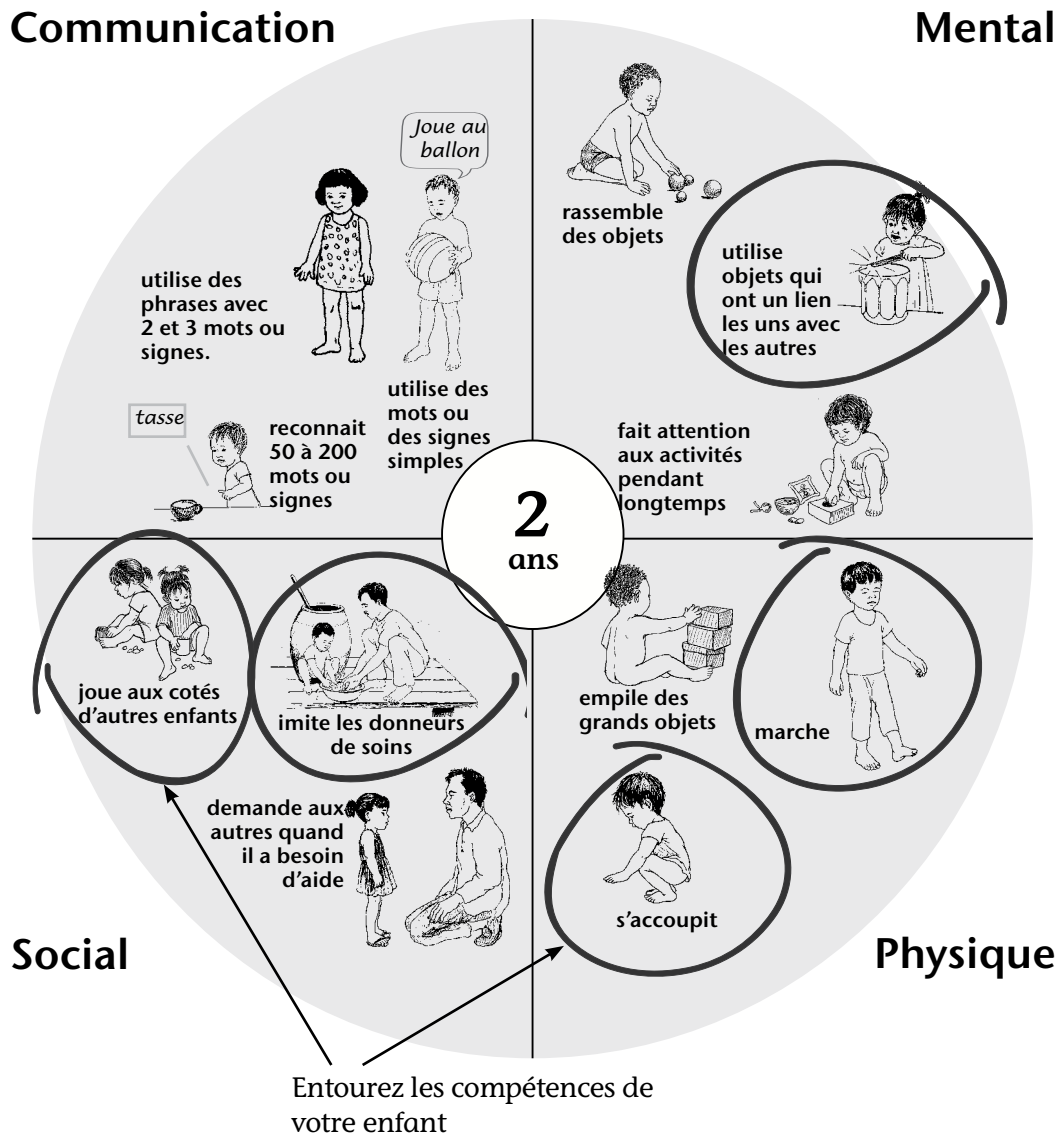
Communication

Mental

Joue au ballon

utilise des phrases avec 2 et 3 mots ou signes.

utilise des mots ou des signes simples

tasse

reconnait 50 à 200 mots ou signes

rassemble des objets

utilise objets qui ont un lien les uns avec les autres

fait attention aux activités pendant longtemps

2
ans

joue aux cotés d'autres enfants

imite les donneurs de soins

demande aux autres quand il a besoin d'aide

empile des grands objets

marche

s'accoupit

Social

Physique

Entourez les compétences de votre enfant